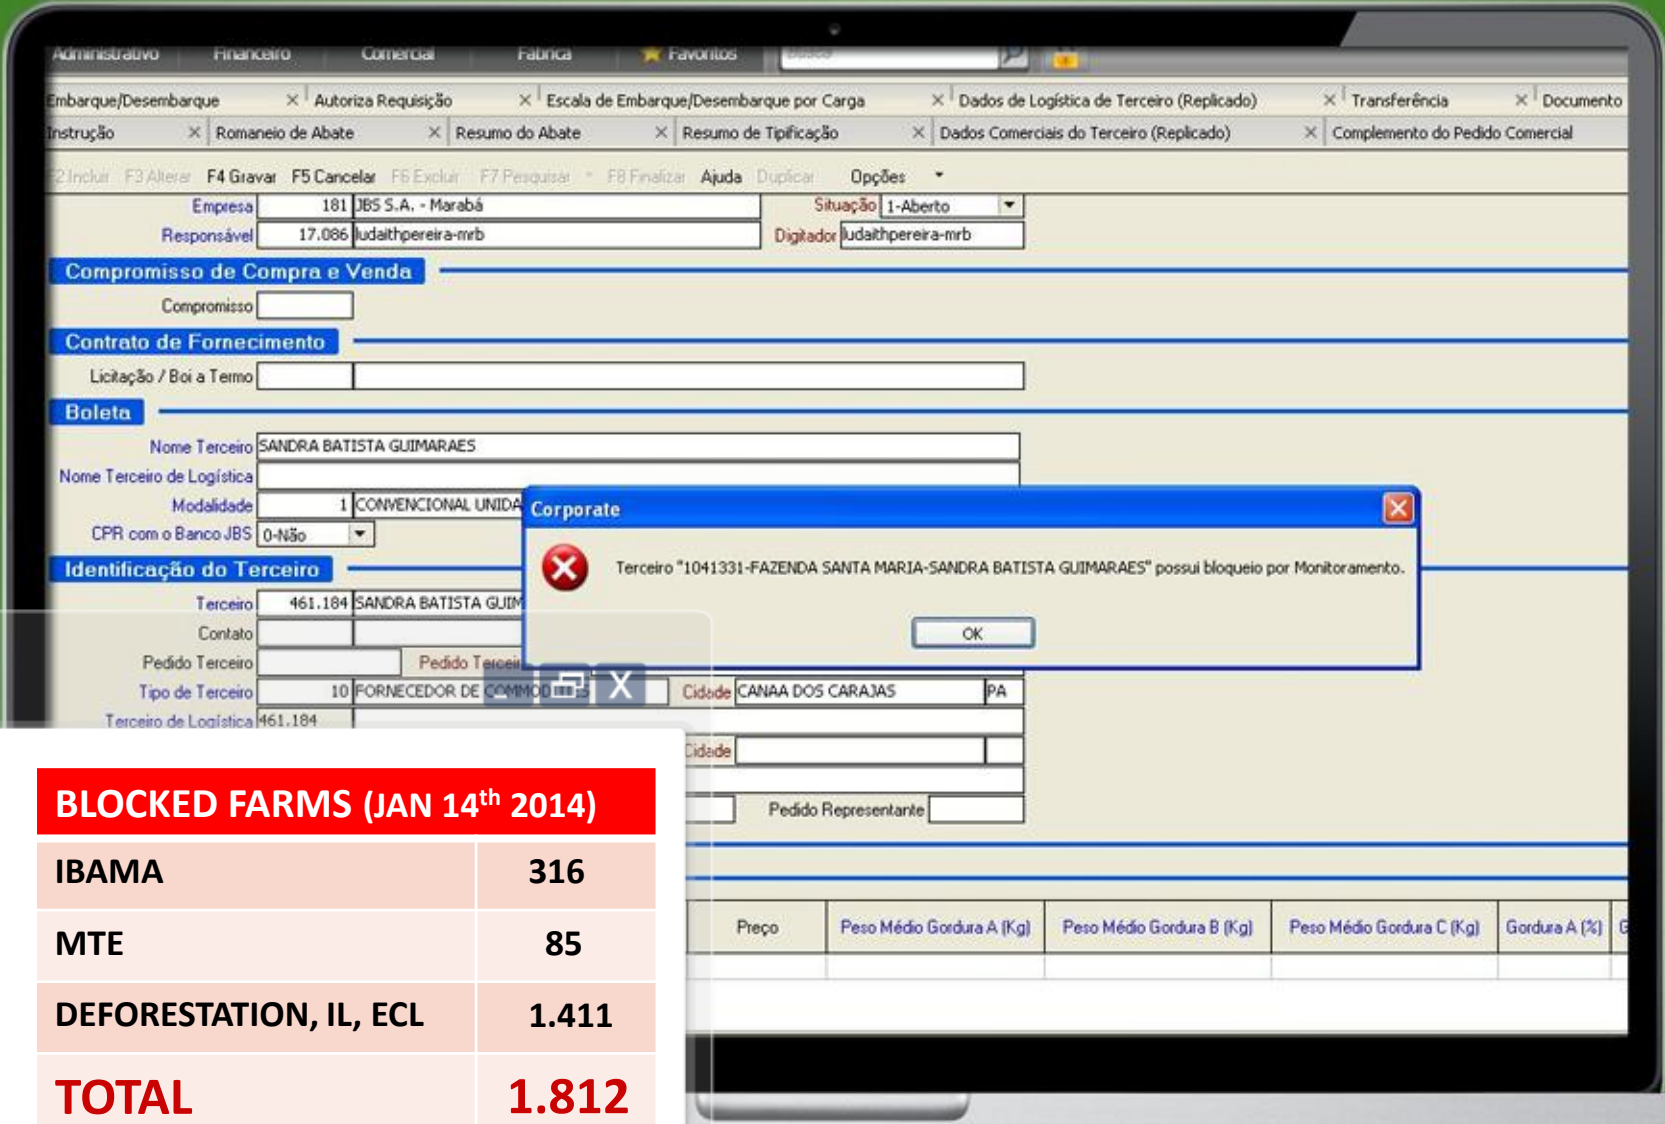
Administrativo Financeiro Comercial Fabrica Favoritos

Embarque/Desembarque × Autoriza Requisição × Escala de Embarque/Desembarque por Carga × Dados de Logística de Terceiro (Replicado) × Transferência × Documento
Instrução × Romaneio de Abate × Resumo do Abate × Resumo de Tipificação × Dados Comerciais do Terceiro (Replicado) × Complemento do Pedido Comercial

F2 Incluir F3 Alterar F4 Gravar F5 Cancelar F6 Excluir F7 Pesquisar F8 Finalizar Ajuda Duplicar Opções

Empresa 181 JBS S.A. - Marabá Situação 1-Aberto
Responsável 17.086 ludaithpereira-mrb Digitador ludaithpereira-mrb

Compromisso de Compra e Venda
Compromisso

Contrato de Fornecimento
Licitação / Boi a Termo

Boleta
Nome Terceiro SANDRA BATISTA GUIMARAES
Nome Terceiro de Logística
Modalidade 1 CONVENCIONAL UNIDA
CPR com o Banco JBS 0-Não

Identificação do Terceiro
Terceiro 461.184 SANDRA BATISTA GUIM
Contato
Pedido Terceiro Pedido Terceir
Tipo de Terceiro 10 FORNECEDOR DE COMMOD Cidade CANAA DOS CARAJAS PA
Terceiro de Logística 461.184
Cidade
Pedido Representante

Corporate
Terceiro "1041331-FAZENDA SANTA MARIA-SANDRA BATISTA GUIMARAES" possui bloqueio por Monitoramento.
OK

Preço | Peso Médio Gordura A (Kg) | Peso Médio Gordura B (Kg) | Peso Médio Gordura C (Kg) | Gordura A (%)

BLOCKED FARMS (JAN 14$^{th}$ 2014)

| IBAMA | 316 |
|---|---|
| MTE | 85 |
| DEFORESTATION, IL, ECL | 1.411 |
| TOTAL | 1.812 |